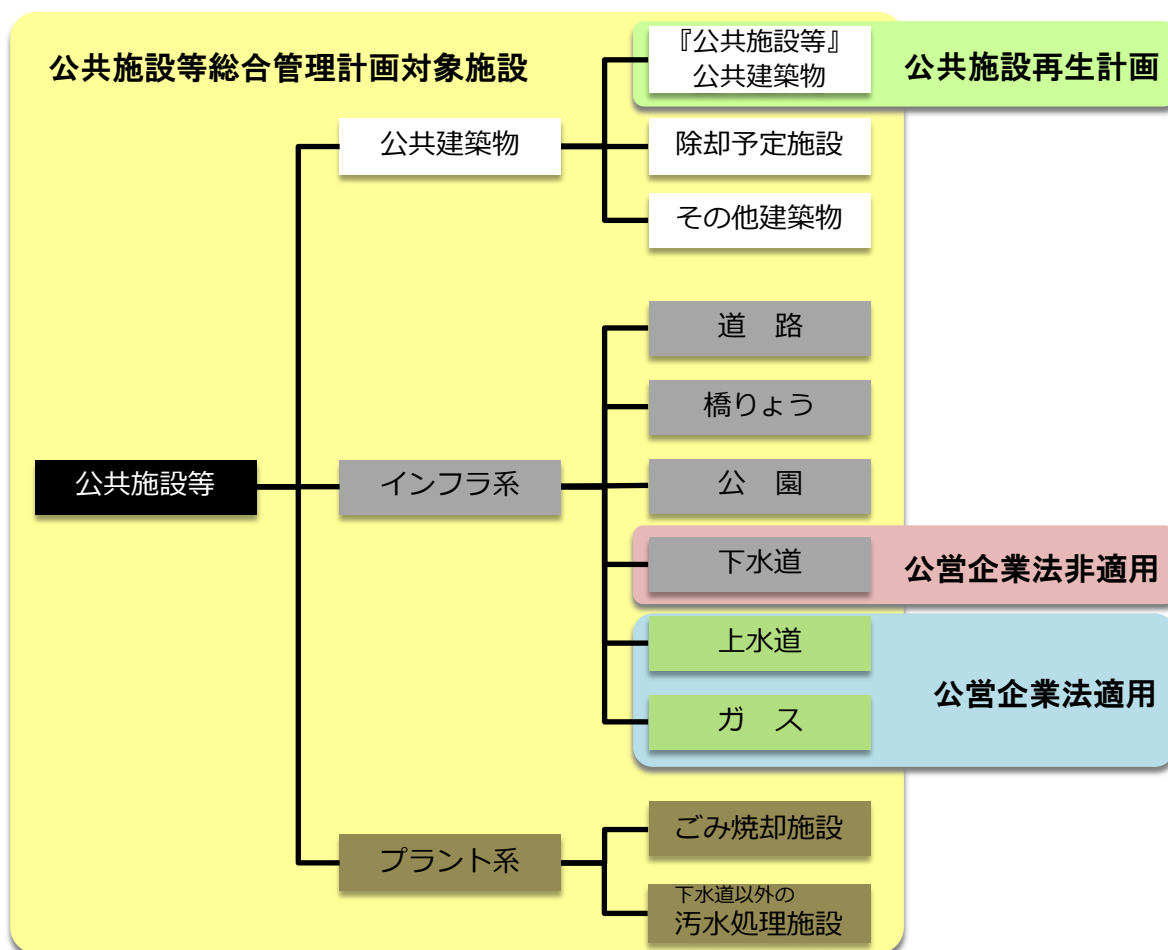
公共施設等総合管理計画対象施設

『公共施設等』
公共建築物

公共施設再生計画

公共建築物

除却予定施設

その他建築物

道　路

橋りょう

公共施設等

インフラ系

公　園

下水道

公営企業法非適用

上水道

公営企業法適用

ガ　ス

プラント系

ごみ焼却施設

下水道以外の
汚水処理施設